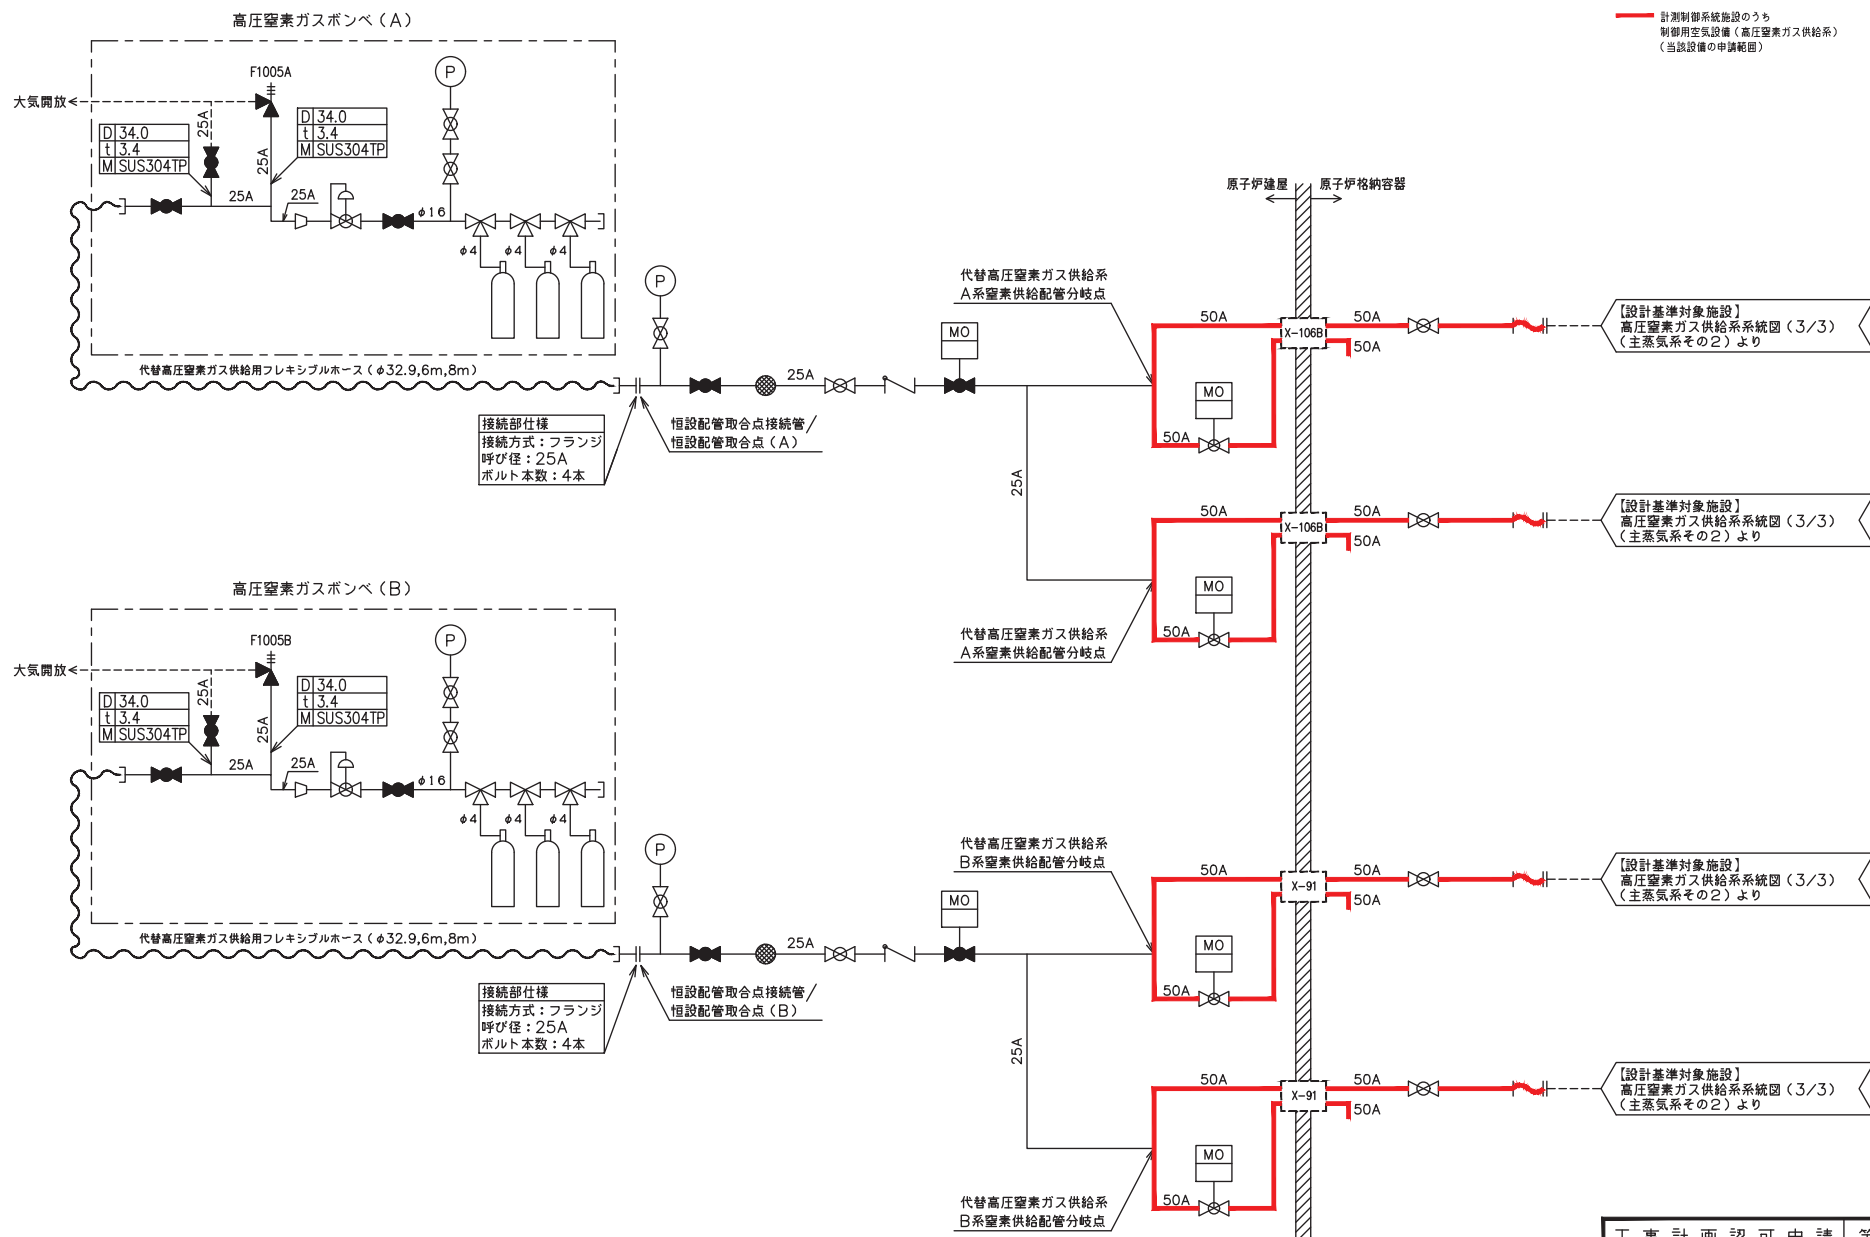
計測制御系統施設のうち
制御用空気設備（高圧窒素ガス供給系）
（当該設備の申請範囲）

高圧窒素ガスボンベ（A）

大気開放

F1005A

25A

| D | 34.0 |
|---|---|
| t | 3.4 |
| M | SUS304TP |

| D | 34.0 |
|---|---|
| t | 3.4 |
| M | SUS304TP |

25A
25A
25A
P
$\phi$16
$\phi$4 $\phi$4 $\phi$4

代替高圧窒素ガス供給用フレキシブルホース（$\phi$32.9,6m,8m）

P

25A

MO

接続部仕様
接続方式：フランジ
呼び径：25A
ボルト本数：4本

恒設配管取合点接続管／
恒設配管取合点（A）

原子炉建屋
原子炉格納容器

代替高圧窒素ガス供給系
A系窒素供給配管分岐点

50A
X-106B
50A
50A
MO
50A

【設計基準対象施設】
高圧窒素ガス供給系系統図（3/3）
（主蒸気系その2）より

25A

50A
X-106B
50A
50A
MO
50A

【設計基準対象施設】
高圧窒素ガス供給系系統図（3/3）
（主蒸気系その2）より

代替高圧窒素ガス供給系
A系窒素供給配管分岐点

高圧窒素ガスボンベ（B）

大気開放

F1005B

| D | 34.0 |
|---|---|
| t | 3.4 |
| M | SUS304TP |

| D | 34.0 |
|---|---|
| t | 3.4 |
| M | SUS304TP |

25A
25A
25A
25A
P
$\phi$16
$\phi$4 $\phi$4 $\phi$4

代替高圧窒素ガス供給用フレキシブルホース（$\phi$32.9,6m,8m）

P

MO

25A

接続部仕様
接続方式：フランジ
呼び径：25A
ボルト本数：4本

恒設配管取合点接続管／
恒設配管取合点（B）

代替高圧窒素ガス供給系
B系窒素供給配管分岐点

50A
X-91
50A
50A
MO
50A

【設計基準対象施設】
高圧窒素ガス供給系系統図（3/3）
（主蒸気系その2）より

25A

50A
X-91
50A
50A
MO
50A

【設計基準対象施設】
高圧窒素ガス供給系系統図（3/3）
（主蒸気系その2）より

代替高圧窒素ガス供給系
B系窒素供給配管分岐点

工事計画認可申請 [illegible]